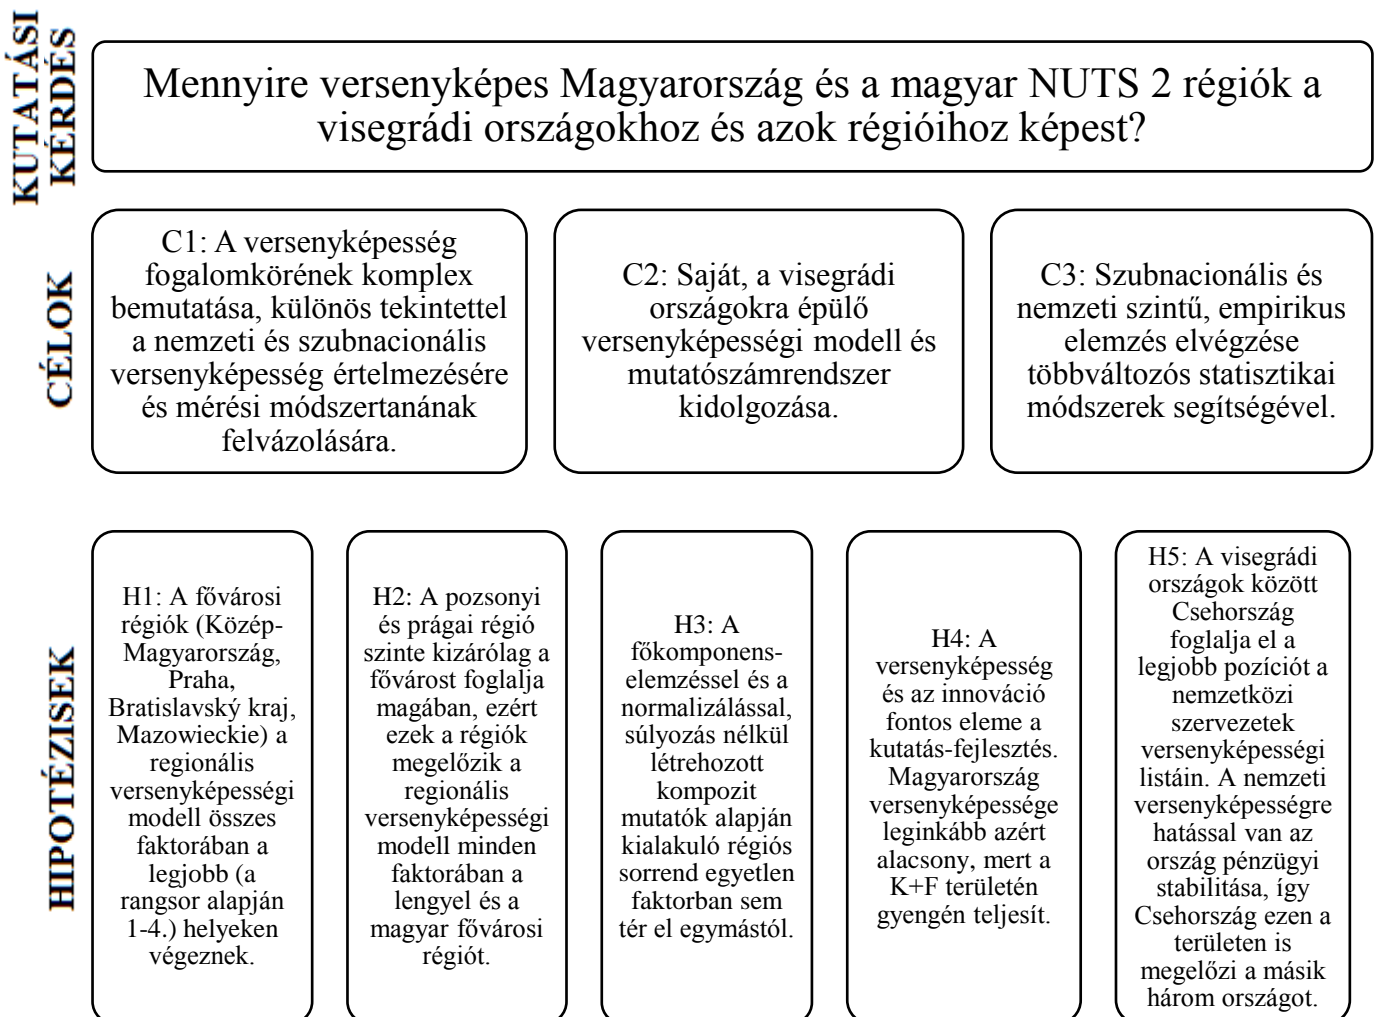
KUTATÁSI KÉRDÉS

Mennyire versenyképes Magyarország és a magyar NUTS 2 régiók a visegrádi országokhoz és azok régióihoz képest?

CÉLOK

C1: A versenyképesség fogalomkörének komplex bemutatása, különös tekintettel a nemzeti és szubnacionális versenyképesség értelmezésére és mérési módszertanának felvázolására.

C2: Saját, a visegrádi országokra épülő versenyképességi modell és mutatószámrendszer kidolgozása.

C3: Szubnacionális és nemzeti szintű, empirikus elemzés elvégzése többváltozós statisztikai módszerek segítségével.

HIPOTÉZISEK

H1: A fővárosi régiók (Közép-Magyarország, Praha, Bratislavský kraj, Mazowieckie) a regionális versenyképességi modell összes faktorában a legjobb (a rangsor alapján 1-4.) helyeken végeznek.

H2: A pozsonyi és prágai régió szinte kizárólag a fővárost foglalja magában, ezért ezek a régiók megelőzik a regionális versenyképességi modell minden faktorában a lengyel és a magyar fővárosi régiót.

H3: A főkomponens-elemzéssel és a normalizálással, súlyozás nélkül létrehozott kompozit mutatók alapján kialakuló régiós sorrend egyetlen faktorban sem tér el egymástól.

H4: A versenyképesség és az innováció fontos eleme a kutatás-fejlesztés. Magyarország versenyképessége leginkább azért alacsony, mert a K+F területén gyengén teljesít.

H5: A visegrádi országok között Csehország foglalja el a legjobb pozíciót a nemzetközi szervezetek versenyképességi listáin. A nemzeti versenyképességre hatással van az ország pénzügyi stabilitása, így Csehország ezen a területen is megelőzi a másik három országot.